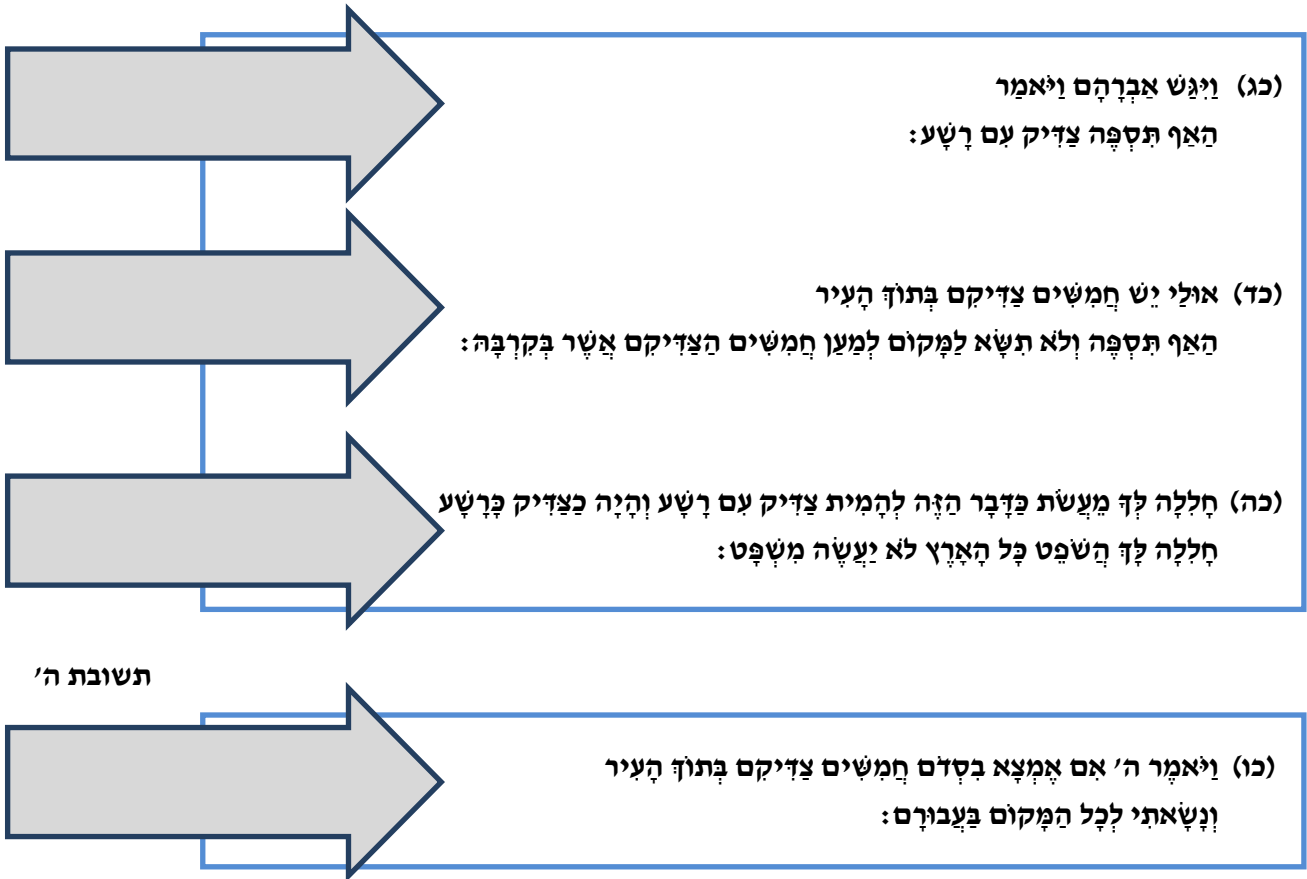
(כג) וַיִּגַּשׁ אַבְרָהָם וַיֹּאמַר
הַאַף תִּסְפֶּה צַדִּיק עִם רָשָׁע:

(כד) אוּלַי יֵשׁ חֲמִשִּׁים צַדִּיקִם בְּתוֹךְ הָעִיר
הַאַף תִּסְפֶּה וְלֹא תִשָּׂא לַמָּקוֹם לְמַעַן חֲמִשִּׁים הַצַּדִּיקִם אֲשֶׁר בְּקִרְבָּהּ:

(כה) חָלִלָה לְּךָ מֵעֲשֹׂת כַּדָּבָר הַזֶּה לְהָמִית צַדִּיק עִם רָשָׁע וְהָיָה כַצַּדִּיק כָּרָשָׁע
חָלִלָה לָּךְ הֲשֹׁפֵט כָּל הָאָרֶץ לֹא יַעֲשֶׂה מִשְׁפָּט:

תשובת ה'

(כו) וַיֹּאמֶר ה' אִם אֶמְצָא בִסְדֹם חֲמִשִּׁים צַדִּיקִם בְּתוֹךְ הָעִיר
וְנָשָׂאתִי לְכָל הַמָּקוֹם בַּעֲבוּרָם: